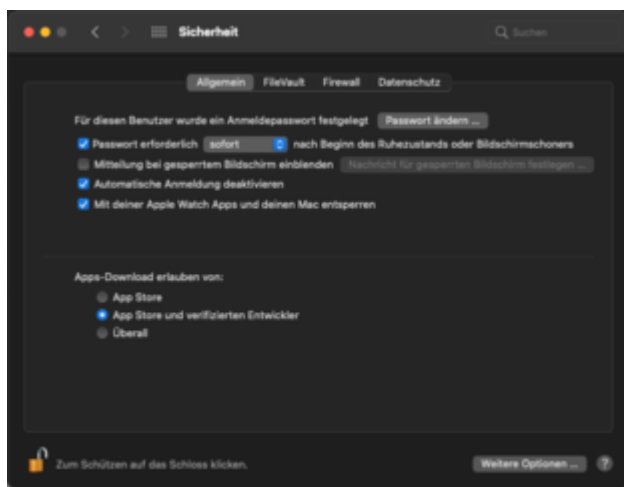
Sicherheit

Suchen

Allgemein FileVault Firewall Datenschutz

Für diesen Benutzer wurde ein Anmeldepasswort festgelegt Passwort ändern ...

Passwort erforderlich sofort nach Beginn des Ruhezustands oder Bildschirmschoners

Mitteilung bei gesperrtem Bildschirm einblenden Nachricht für gesperrten Bildschirm festlegen ...

Automatische Anmeldung deaktivieren

Mit deiner Apple Watch Apps und deinen Mac entsperren

Apps-Download erlauben von:

App Store

App Store und verifizierten Entwickler

Überall

Zum Schützen auf das Schloss klicken.

Weitere Optionen ...

?